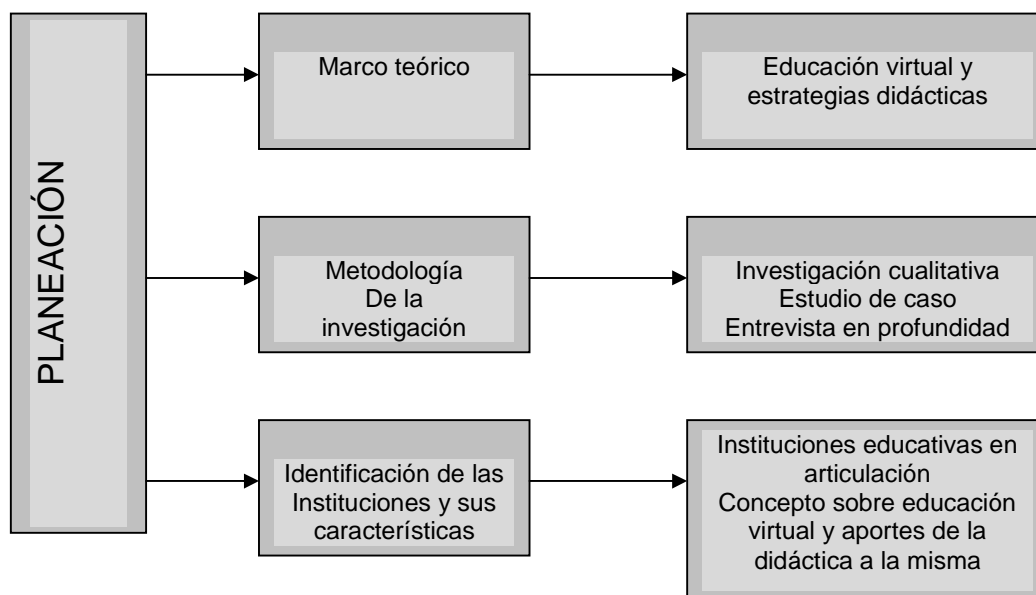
PLANEACIÓN

Marco teórico

Educación virtual y estrategias didácticas

Metodología
De la
investigación

Investigación cualitativa
Estudio de caso
Entrevista en profundidad

Identificación de las Instituciones y sus características

Instituciones educativas en articulación
Concepto sobre educación virtual y aportes de la didáctica a la misma